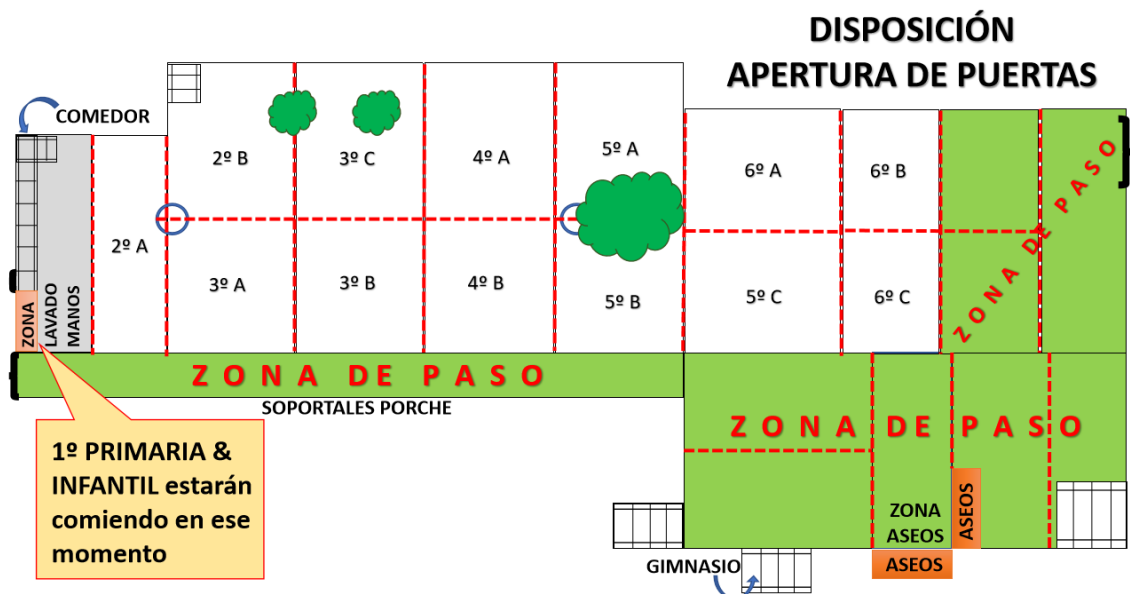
DISPOSICIÓN APERTURA DE PUERTAS

COMEDOR

2º B

3º C

4º A

5º A

6º A

6º B

2º A

3º A

3º B

4º B

5º B

5º C

6º C

ZONA DE PASO

ZONA

LAVADO MANOS

ZONA DE PASO

SOPORTALES PORCHE

ZONA DE PASO

1º PRIMARIA & INFANTIL estarán comiendo en ese momento

ZONA ASEOS

ASEOS

ASEOS

GIMNASIO